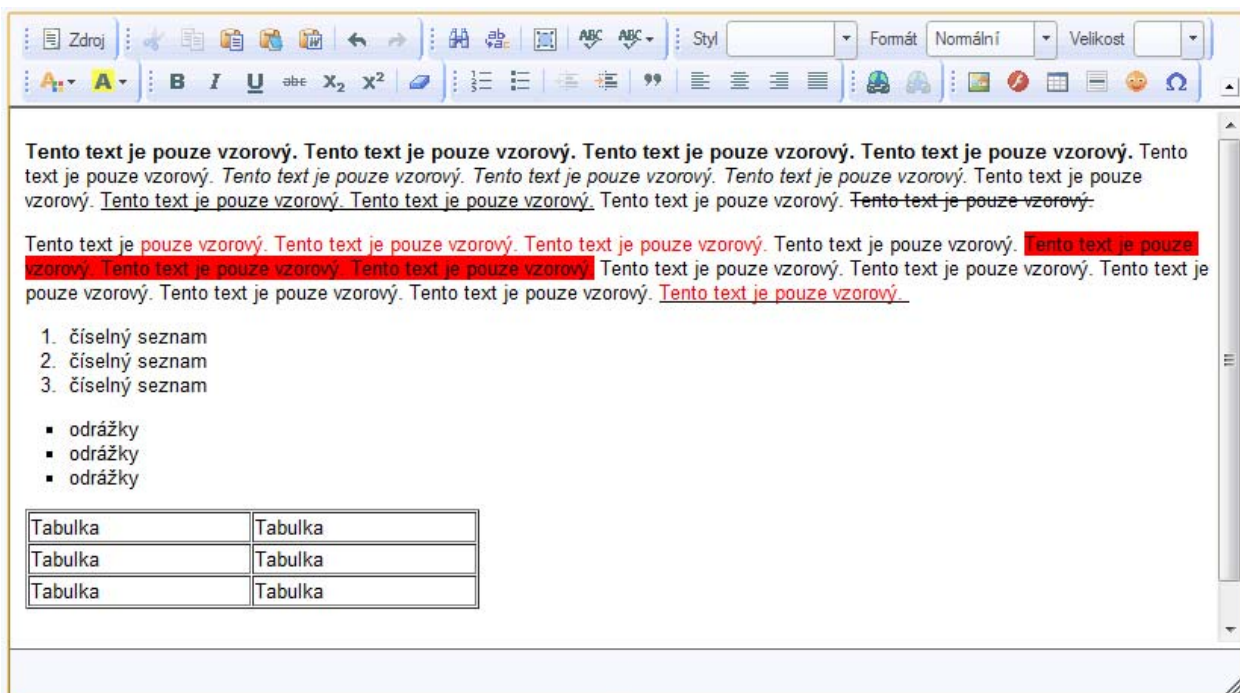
Zdroj Styl Formát Normální Velikost

B I U $X_2$ $X^2$ Ω

**Tento text je pouze vzorový. Tento text je pouze vzorový. Tento text je pouze vzorový. Tento text je pouze vzorový.** Tento text je pouze vzorový. *Tento text je pouze vzorový. Tento text je pouze vzorový. Tento text je pouze vzorový.* Tento text je pouze vzorový. Tento text je pouze vzorový. Tento text je pouze vzorový. Tento text je pouze vzorový. ~~Tento text je pouze vzorový.~~

Tento text je pouze vzorový. Tento text je pouze vzorový. Tento text je pouze vzorový. Tento text je pouze vzorový. Tento text je pouze vzorový. Tento text je pouze vzorový. Tento text je pouze vzorový. Tento text je pouze vzorový. Tento text je pouze vzorový. Tento text je pouze vzorový. Tento text je pouze vzorový. Tento text je pouze vzorový. Tento text je pouze vzorový.

1. číselný seznam
2. číselný seznam
3. číselný seznam

- odrážky
- odrážky
- odrážky

| Tabulka | Tabulka |
|---|---|
| Tabulka | Tabulka |
| Tabulka | Tabulka |